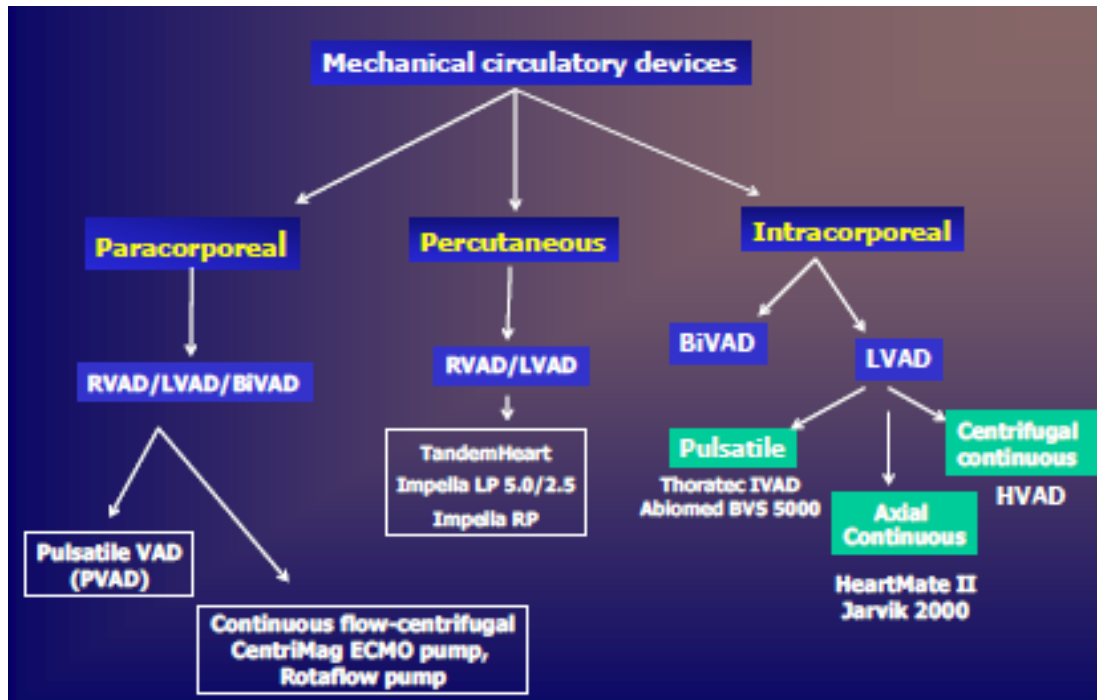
Mechanical circulatory devices

Paracorporeal

Percutaneous

Intracorporeal

RVAD/LVAD/BiVAD

Pulsatile VAD (PVAD)

Continuous flow-centrifugal CentriMag ECMO pump, Rotaflow pump

RVAD/LVAD

TandemHeart
Impella LP 5.0/2.5
Impella RP

BiVAD

LVAD

Pulsatile

Thoratec IVAD
Abiomed BVS 5000

Axial Continuous

HeartMate II
Jarvik 2000

Centrifugal continuous

HVAD